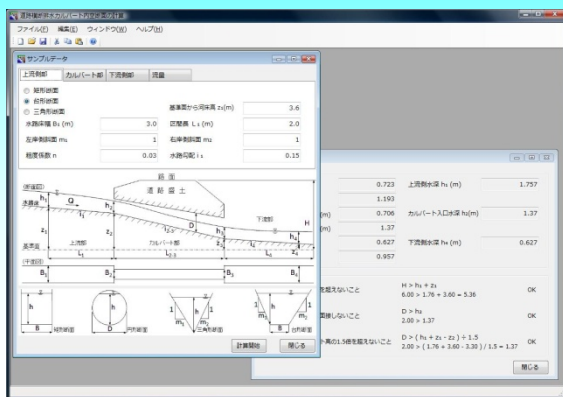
道路横断排水カルバート内の水位の計算

ファイル(F) 編集(E) ウィンドウ(W) ヘルプ(H)

サンプルデータ

上流部 | カルバート部 | 下流部 | 流量

矩形断面
台形断面
三角形断面

基準面から河床高 $z_1$(m) 3.6
水路床幅 $B_1$ (m) 3.0
区間長 $L_1$ (m) 2.0
左岸側斜面 $m_1$ 1
右岸側斜面 $m_2$ 1
粗度係数 n 0.03
水路勾配 $i_1$ 0.15

(断面図)
路面
道路盛土
水路床
上流部
カルバート部
下流部
基準面
(平面図)

矩形断面
円形断面
三角形断面
台形断面

計算開始
閉じる

0.723
上流側水深 $h_1$ (m) 1.757
1.193
0.706
カルバート入口水深 $h_2$(m) 1.37
1.37
0.627
下流側水深 $h_4$ (m) 0.627
0.957

H > $h_1$ + $z_1$
6.00 > 1.76 + 3.60 = 5.36
OK

D > $h_2$
2.00 > 1.37
OK

D > ( $h_1$ + $z_1$ - $z_2$ ) ÷ 1.5
2.00 > ( 1.76 + 3.60 - 3.30 ) / 1.5 = 1.37
OK

閉じる